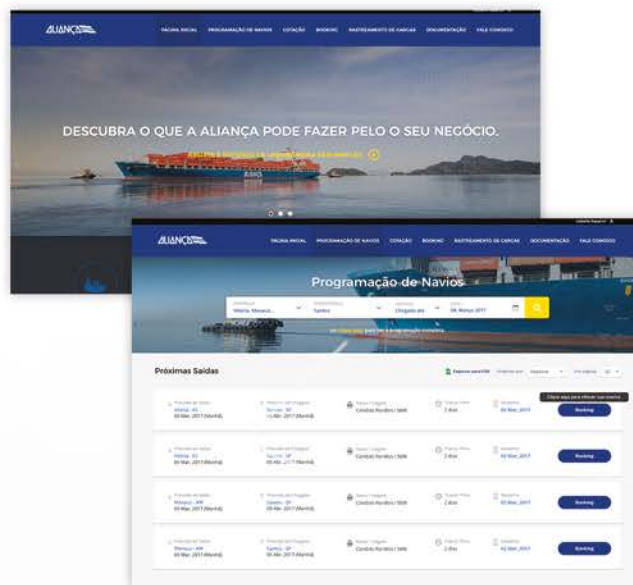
ALIANÇA

PÁGINA INICIAL PROGRAMAÇÃO DE NAVIOS COTAÇÃO BOOKING RASTREAMENTO DE CARGAS DOCUMENTAÇÃO FALE CONOSCO

DESCUBRA O QUE A ALIANÇA PODE FAZER PELO O SEU NEGÓCIO.

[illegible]

ALIANÇA

PÁGINA INICIAL PROGRAMAÇÃO DE NAVIOS COTAÇÃO BOOKING RASTREAMENTO DE CARGAS DOCUMENTAÇÃO FALE CONOSCO

Programação de Navios

Vitória, Manaus... Santos Chegada até 06, Março 2017

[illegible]

Próximas Saídas

Exportar para PDF Ordenar por Data Por página 20

Vitória - ES 06 Mar, 2017 (Manhã) | Santos - SP 13 Abr, 2017 (Manhã) | Cordillas Rondina | 2 dias | 02 Mar, 2017 | Booking

Vitória - ES 06 Mar, 2017 (Manhã) | Santos - SP 13 Abr, 2017 (Manhã) | Cordillas Rondina | 2 dias | 02 Mar, 2017 | Booking

Manaus - AM 06 Mar, 2017 (Manhã) | Santos - SP 06 Abr, 2017 (Manhã) | Cordillas Rondina | 2 dias | 02 Mar, 2017 | Booking

Manaus - AM 06 Mar, 2017 (Manhã) | Santos - SP 06 Abr, 2017 (Manhã) | Cordillas Rondina | 2 dias | 02 Mar, 2017 | Booking

Clique aqui para efetuar sua reserva